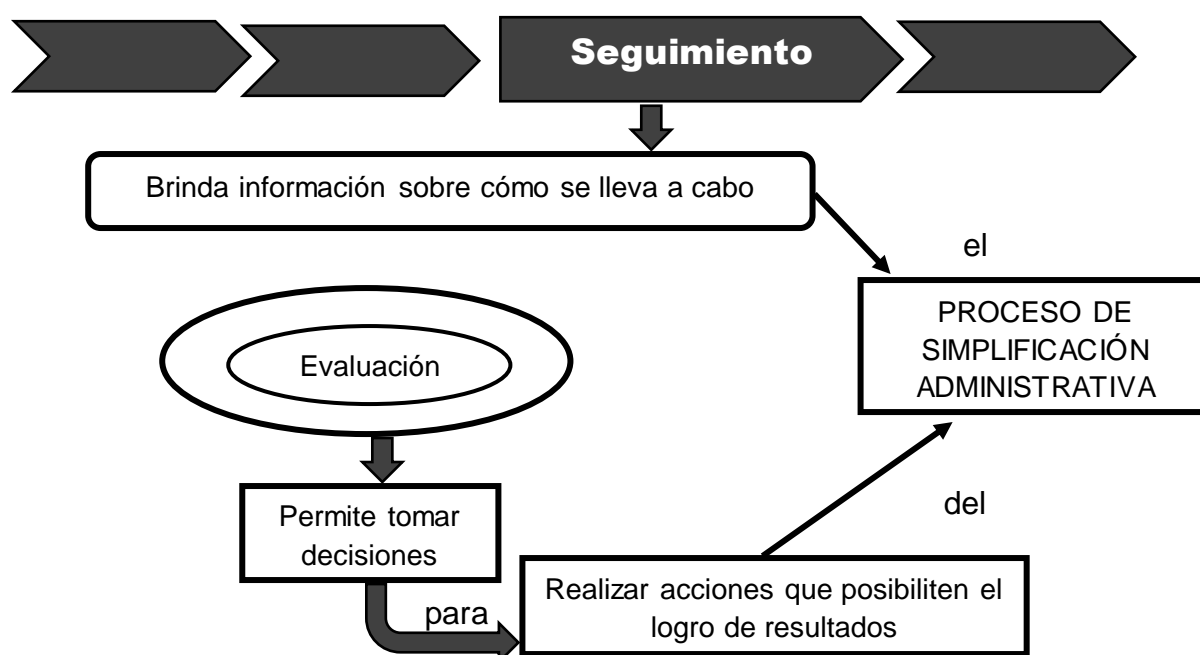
Seguimiento

Brinda información sobre cómo se lleva a cabo

el

PROCESO DE SIMPLIFICACIÓN ADMINISTRATIVA

Evaluación

Permite tomar decisiones

para

del

Realizar acciones que posibiliten el logro de resultados